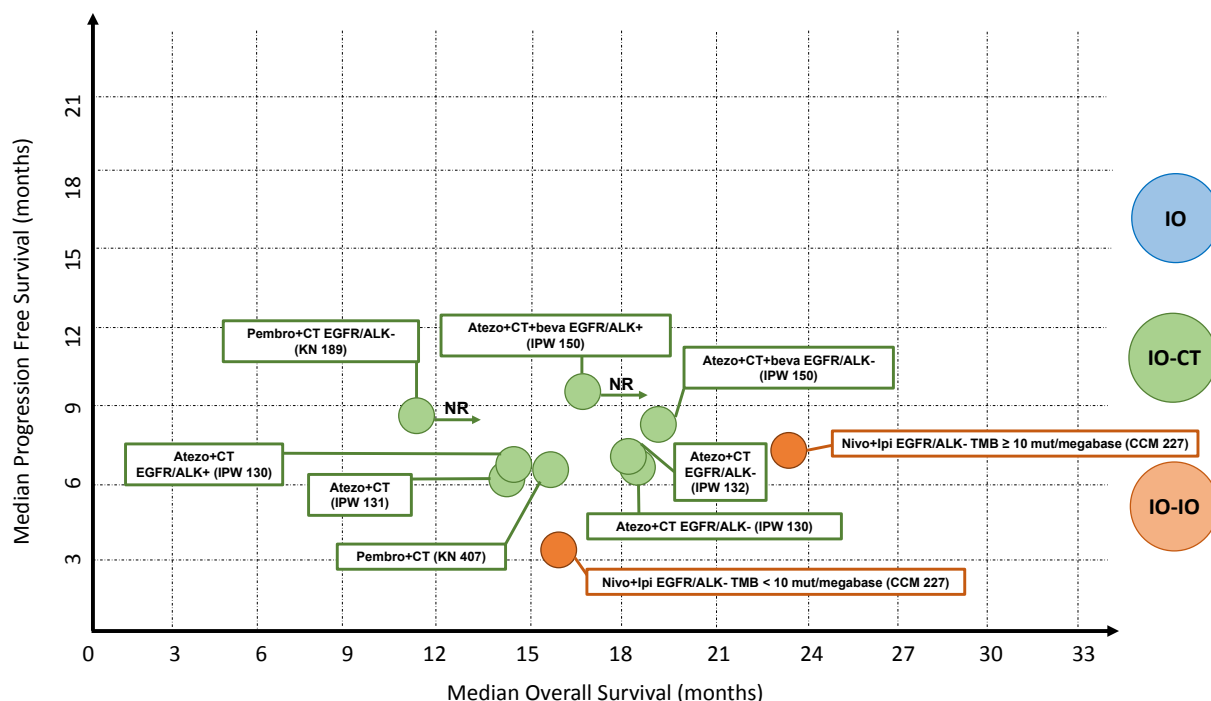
Median Progression Free Survival (months)

21
18
15
12
9
6
3

Pembro+CT EGFR/ALK- (KN 189)

NR

Atezo+CT+beva EGFR/ALK+ (IPW 150)

NR

Atezo+CT+beva EGFR/ALK- (IPW 150)

Atezo+CT EGFR/ALK+ (IPW 130)

Atezo+CT (IPW 131)

Atezo+CT EGFR/ALK- (IPW 132)

Nivo+Ipi EGFR/ALK- TMB ≥ 10 mut/megabase (CCM 227)

Atezo+CT EGFR/ALK- (IPW 130)

Pembro+CT (KN 407)

Nivo+Ipi EGFR/ALK- TMB < 10 mut/megabase (CCM 227)

IO

IO-CT

IO-IO

0 3 6 9 12 15 18 21 24 27 30 33

Median Overall Survival (months)